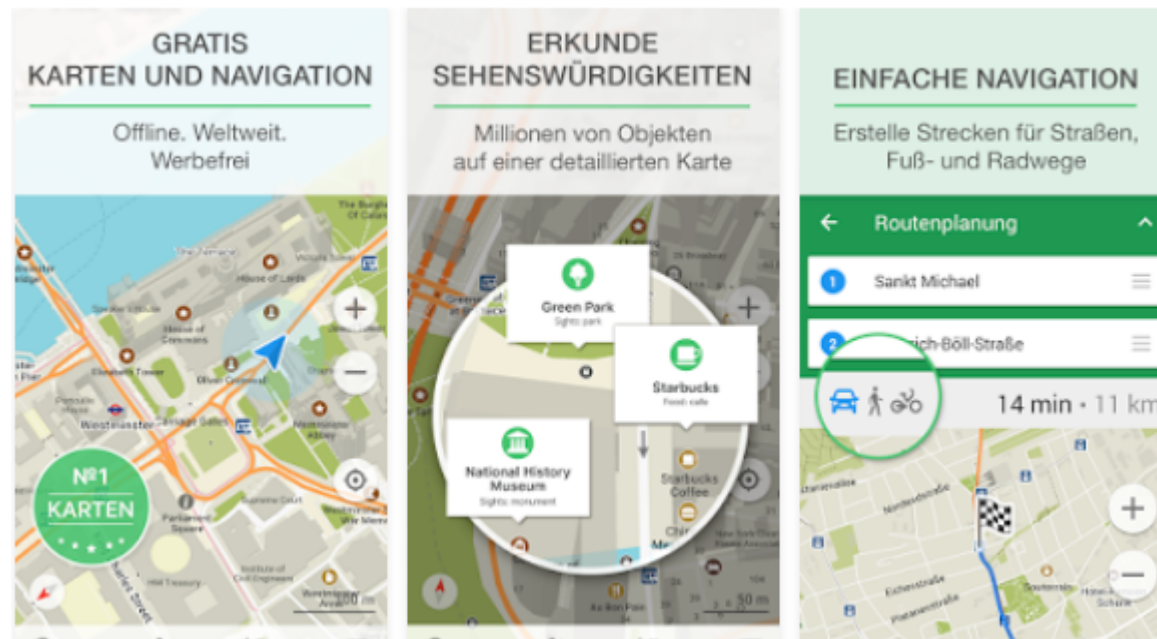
GRATIS
KARTEN UND NAVIGATION

Offline. Weltweit.
Werbefrei

The Big Ben
House of Lords
Victoria Tower
House of Commons
Elizabeth Tower
Westminster
Westminster Abbey
Parliament Square
HM Treasury

+
−

№1
KARTEN

50 m

ERKUNDE
SEHENSWÜRDIGKEITEN

Millionen von Objekten
auf einer detaillierten Karte

Green Park
Sights park

Starbucks
Food cafe

National History Museum
Sights monument

Starbucks Coffee

+

50 m

EINFACHE NAVIGATION

Erstelle Strecken für Straßen,
Fuß- und Radwege

←
Routenplanung

1
Sankt Michael

2
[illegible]ich-Böll-Straße

14 min · 11 km

+
−